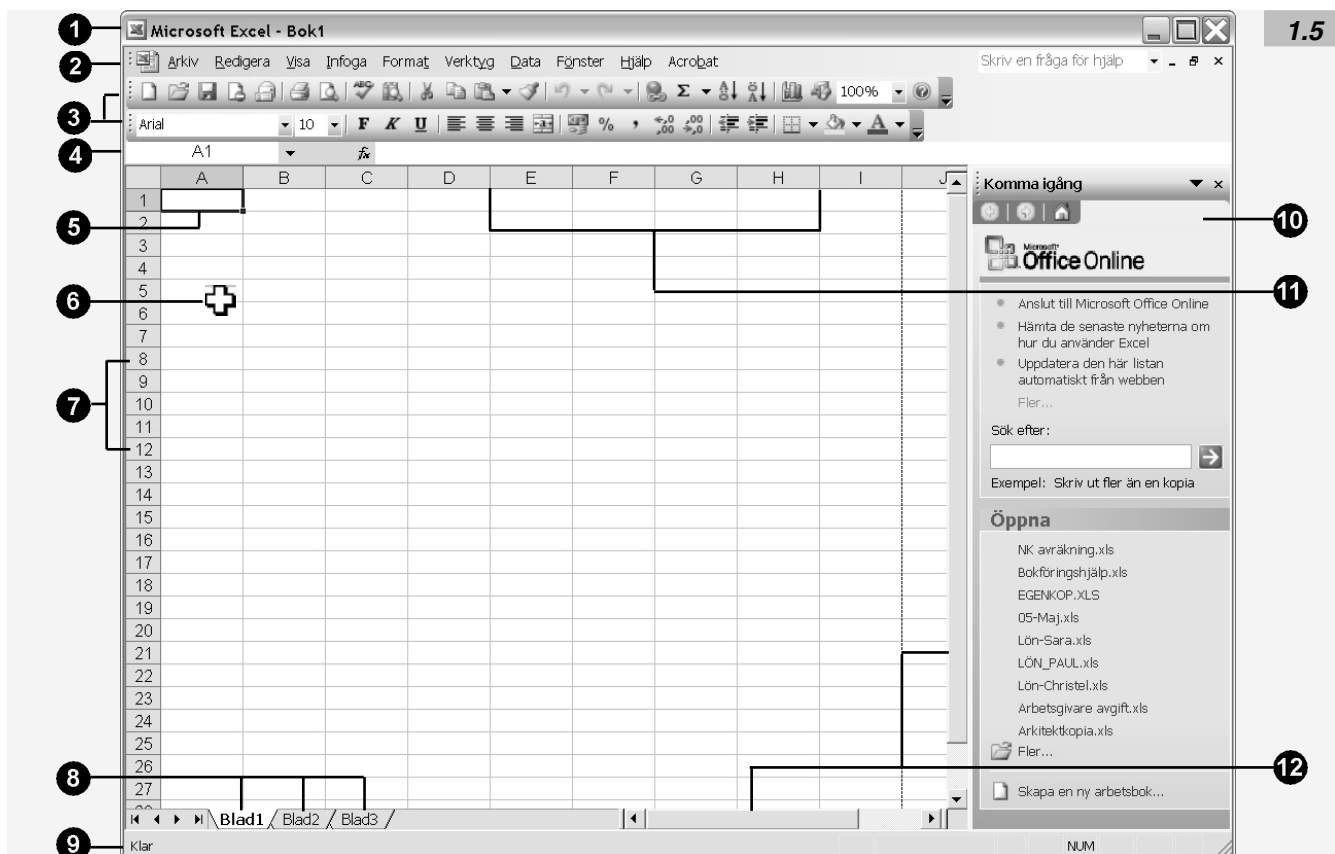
1.5

1 Microsoft Excel - Bok1

2 Arkiv Redigera Visa Infoga Format Verktyg Data Fönster Hjälp Acrobat

Skriv en fråga för hjälp

3 100%

Arial 10 F K U % ,

4 A1 $f_x$

| | A | B | C | D | E | F | G | H | I | J |
|---|---|---|---|---|---|---|---|---|---|---|
| 1 | | | | | | | | | | |
| 2 | | | | | | | | | | |
| 3 | | | | | | | | | | |
| 4 | | | | | | | | | | |
| 5 | | | | | | | | | | |
| 6 | | | | | | | | | | |
| 7 | | | | | | | | | | |
| 8 | | | | | | | | | | |
| 9 | | | | | | | | | | |
| 10 | | | | | | | | | | |
| 11 | | | | | | | | | | |
| 12 | | | | | | | | | | |
| 13 | | | | | | | | | | |
| 14 | | | | | | | | | | |
| 15 | | | | | | | | | | |
| 16 | | | | | | | | | | |
| 17 | | | | | | | | | | |
| 18 | | | | | | | | | | |
| 19 | | | | | | | | | | |
| 20 | | | | | | | | | | |
| 21 | | | | | | | | | | |
| 22 | | | | | | | | | | |
| 23 | | | | | | | | | | |
| 24 | | | | | | | | | | |
| 25 | | | | | | | | | | |
| 26 | | | | | | | | | | |
| 27 | | | | | | | | | | |

5 6 7 8

Blad1 Blad2 Blad3

9 Klar NUM

Komma igång

10

Microsoft Office Online

11

Anslut till Microsoft Office Online
Hämta de senaste nyheterna om hur du använder Excel
Uppdatera den här listan automatiskt från webben
Fler...

Sök efter:

Exempel: Skriv ut fler än en kopia

Öppna

NK avräkning.xls
Bokföringshjälp.xls
EGENKOP.XLS
05-Maj.xls
Lön-Sara.xls
LÖN_PAUL.xls
Lön-Christel.xls
Arbetsgivare avgift.xls
Arkitektkopia.xls
Fler...

12

Skapa en ny arbetsbok...